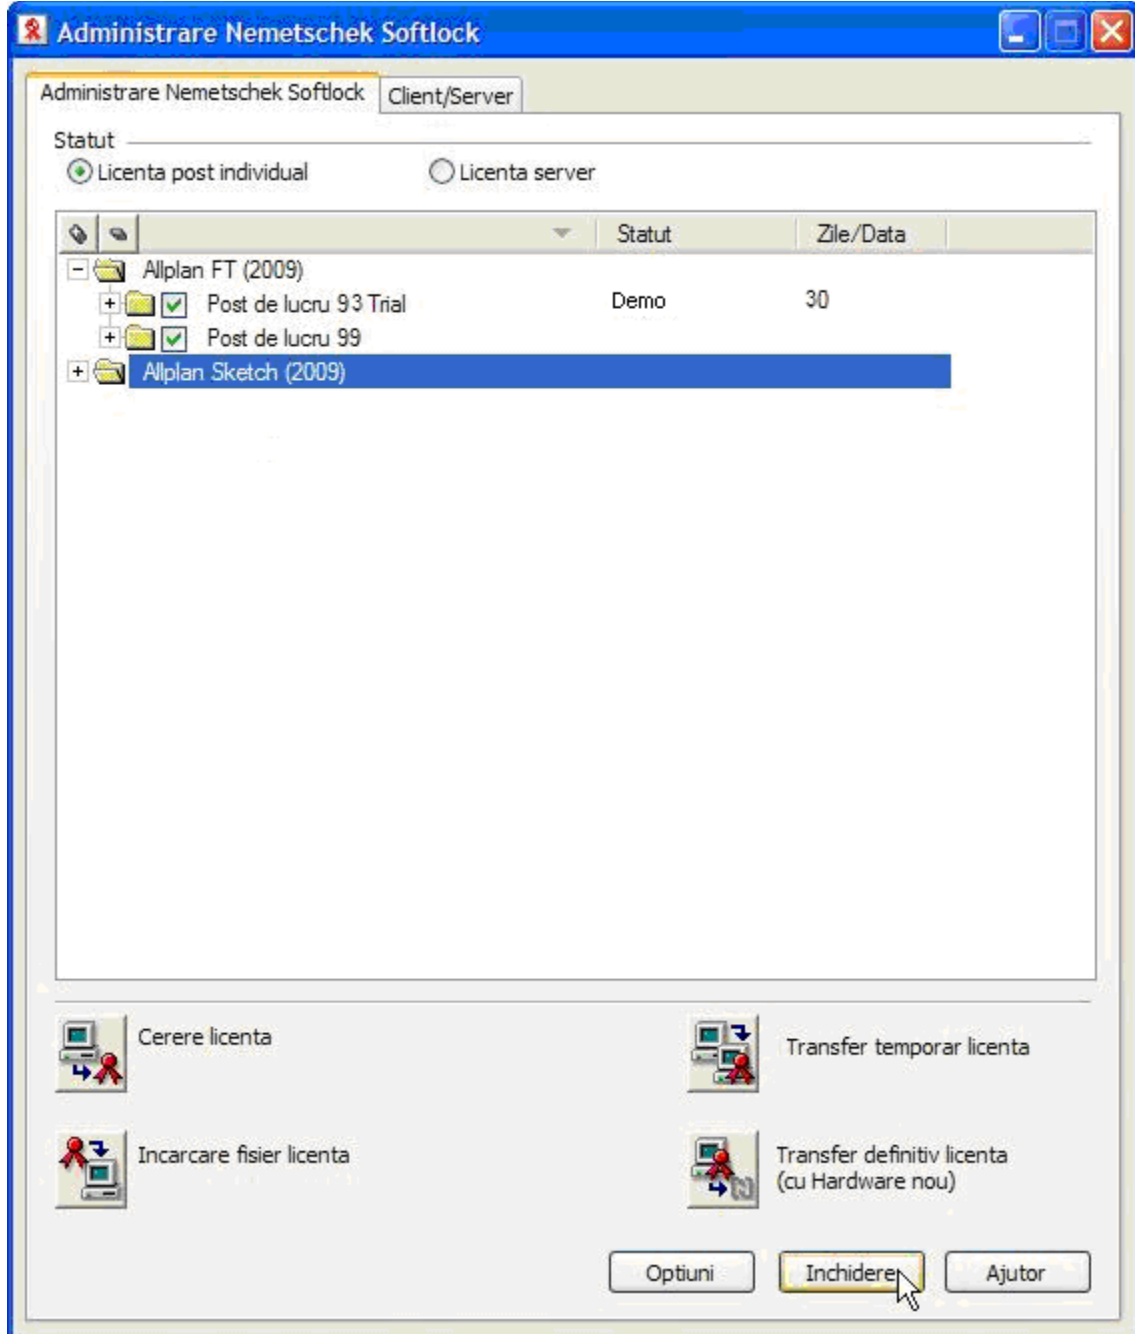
Administrare Nemetschek Softlock

Administrare Nemetschek Softlock | Client/Server

Statut
Licenta post individual
Licenta server

| | Statut | Zile/Data |
|---|---|---|
| Allplan FT (2009) | | |
| Post de lucru 93 Trial | Demo | 30 |
| Post de lucru 99 | | |
| Allplan Sketch (2009) | | |

Cerere licenta

Transfer temporar licenta

Incarcare fisier licenta

Transfer definitiv licenta (cu Hardware nou)

Optiuni
Inchidere
Ajutor